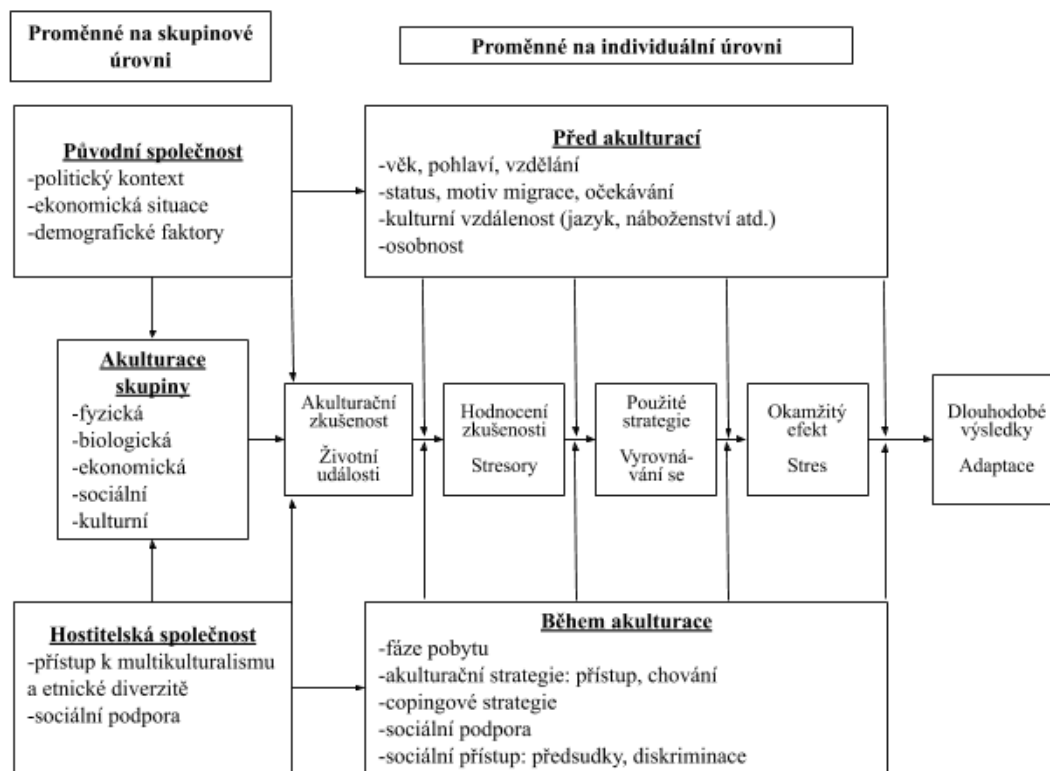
Proměnné na skupinové úrovni

Proměnné na individuální úrovni

Původní společnost
-politický kontext
-ekonomická situace
-demografické faktory

Před akulturací
-věk, pohlaví, vzdělání
-status, motiv migrace, očekávání
-kulturní vzdálenost (jazyk, náboženství atd.)
-osobnost

Akulturace skupiny
-fyzická
-biologická
-ekonomická
-sociální
-kulturní

Akulturační zkušenost

Životní události

Hodnocení zkušenosti

Stresory

Použité strategie

Vyrovnávání se

Okamžitý efekt

Stres

Dlouhodobé výsledky

Adaptace

Hostitelská společnost
-přístup k multikulturalismu a etnické diverzitě
-sociální podpora

Během akulturace
-fáze pobytu
-akulturační strategie: přístup, chování
-copingové strategie
-sociální podpora
-sociální přístup: předsudky, diskriminace